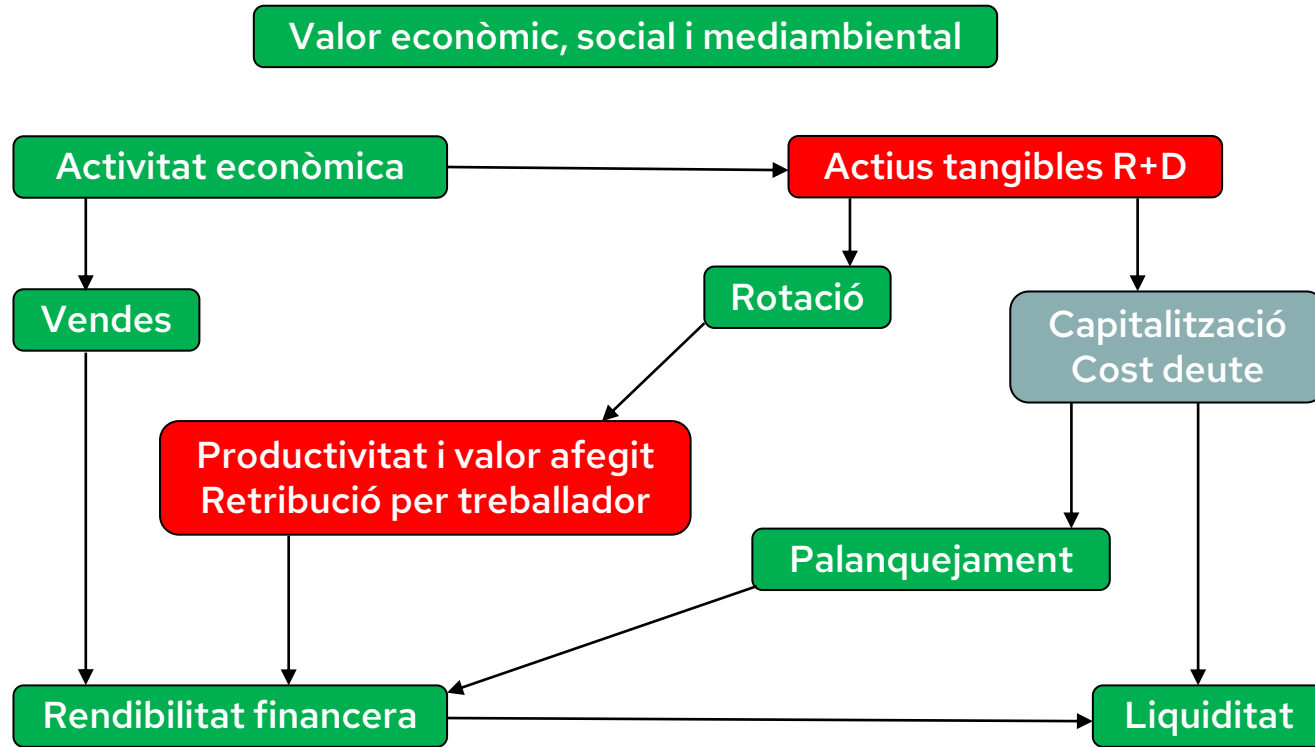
Valor econòmic, social i mediambiental

Activitat econòmica

Actius tangibles R+D

Vendes

Rotació

Capitalització
Cost deute

Productivitat i valor afegit
Retribució per treballador

Palanquejament

Rendibilitat financera

Liquiditat